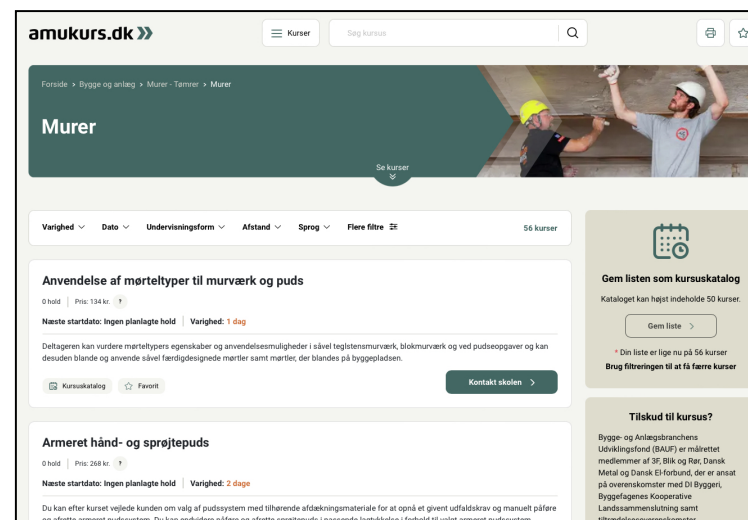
amukurs.dk »

Kurser

Søg kursus

Forside > Bygge og anlæg > Murer - Tømrer > Murer

Murer

Se kurser

Varighed Dato Undervisningsform Afstand Sprog Flere filtre

56 kurser

Anvendelse af mørteltyper til murværk og puds

0 hold | Pris: 134 kr. ?

Næste startdato: Ingen planlagte hold | Varighed: 1 dag

Deltageren kan vurdere mørteltypers egenskaber og anvendelsesmuligheder i såvel teglstensmurværk, blokmurværk og ved pudseopgaver og kan desuden blande og anvende såvel færdigdesignede mørtler samt mørtler, der blandes på byggepladsen.

Kursuskatalog Favorit

Kontakt skolen >

Armeret hånd- og sprøjtepuds

0 hold | Pris: 268 kr. ?

Næste startdato: Ingen planlagte hold | Varighed: 2 dage

Du kan efter kurset vejlede kunden om valg af pudssystem med tilhørende afdækningsmateriale for at opnå et givent udfaldskrav og manuelt påføre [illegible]

Gem listen som kursuskatalog

Kataloget kan højst indeholde 50 kurser.

Gem liste >

* Din liste er lige nu på 56 kurser

Brug filtreringen til at få færre kurser

Tilskud til kursus?

Bygge- og Anlægsbranchens Udviklingsfond (BAUF) er målrettet medlemmer af 3F, Blik og Rør, Dansk Metal og Dansk El-forbund, der er ansat på overenskomster med DI Byggeri, Byggefagenes Kooperative Landssammenslutning samt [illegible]